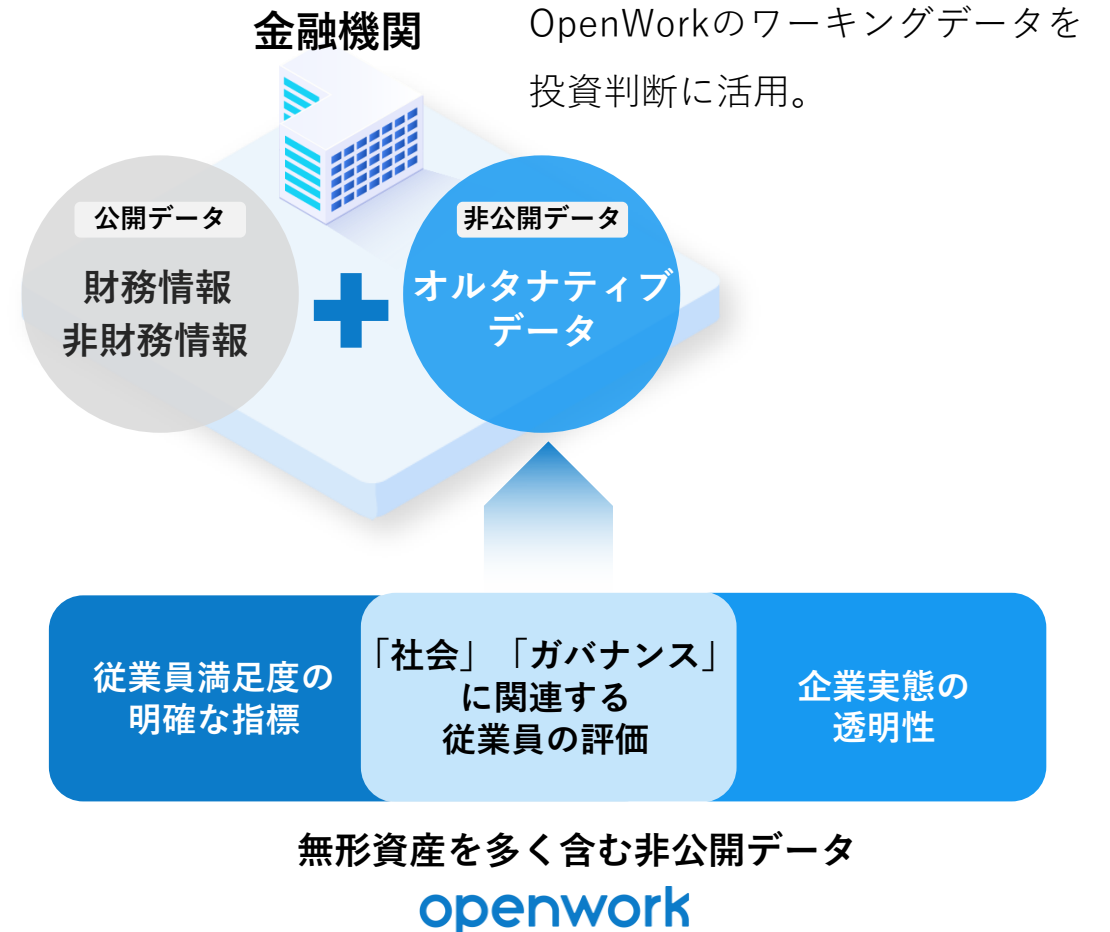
金融機関

OpenWorkのワーキングデータを投資判断に活用。

公開データ
財務情報
非財務情報

非公開データ
オルタナティブデータ

従業員満足度の明確な指標

「社会」「ガバナンス」に関連する従業員の評価

企業実態の透明性

無形資産を多く含む非公開データ

openwork